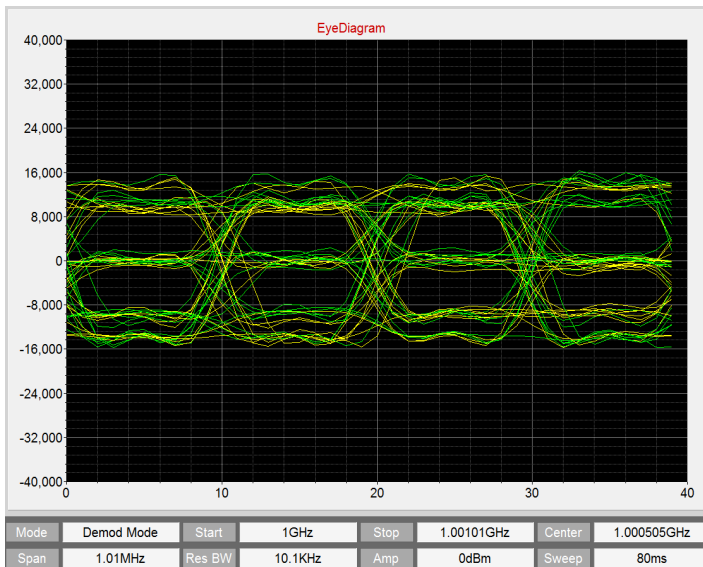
EyeDiagram

40,000
32,000
24,000
16,000
8,000
0
-8,000
-16,000
-24,000
-32,000
-40,000

0 10 20 30 40

| Mode | Demod Mode | Start | 1GHz | Stop | 1.00101GHz | Center | 1.000505GHz |
|---|---|---|---|---|---|---|---|
| Span | 1.01MHz | Res BW | 10.1KHz | Amp | 0dBm | Sweep | 80ms |